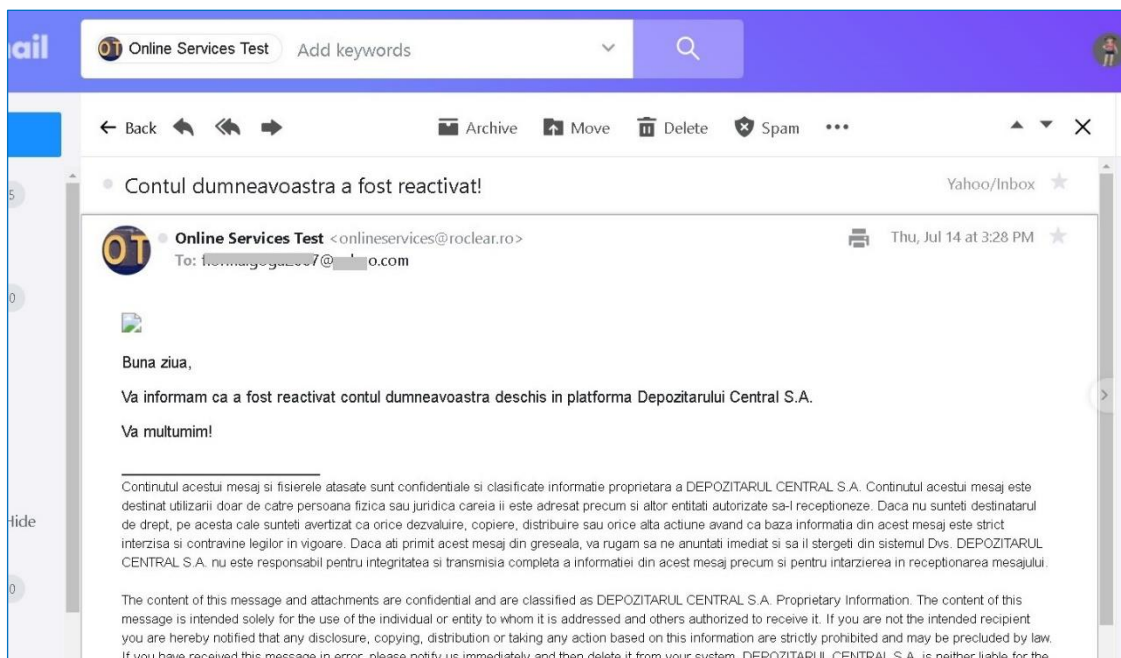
ail

OT Online Services Test Add keywords

← Back Archive Move Delete Spam •••

Contul dumneavoastra a fost reactivat!

Yahoo/Inbox

Online Services Test <onlineservices@roclear.ro>
To: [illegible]7@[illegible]o.com

Thu, Jul 14 at 3:28 PM

Buna ziua,

Va informam ca a fost reactivat contul dumneavoastra deschis in platforma Depozitarului Central S.A.

Va multumim!

Continutul acestui mesaj si fisierele atasate sunt confidentiale si clasificate informatie proprietara a DEPOZITARUL CENTRAL S.A. Continutul acestui mesaj este destinat utilizarii doar de catre persoana fizica sau juridica careia ii este adresat precum si altor entitati autorizate sa-l receptioneze. Daca nu sunteti destinatarul de drept, pe acesta cale sunteti avertizat ca orice dezvaluire, copiere, distribuire sau orice alta actiune avand ca baza informatia din acest mesaj este strict interzisa si contravine legilor in vigoare. Daca ati primit acest mesaj din greseala, va rugam sa ne anuntati imediat si sa il stergeti din sistemul Dvs. DEPOZITARUL CENTRAL S.A. nu este responsabil pentru integritatea si transmisia completa a informatiei din acest mesaj precum si pentru intarzierea in receptionarea mesajului.

The content of this message and attachments are confidential and are classified as DEPOZITARUL CENTRAL S.A. Proprietary Information. The content of this message is intended solely for the use of the individual or entity to whom it is addressed and others authorized to receive it. If you are not the intended recipient you are hereby notified that any disclosure, copying, distribution or taking any action based on this information are strictly prohibited and may be precluded by law. If you have received this message in error, please notify us immediately and then delete it from your system. DEPOZITARUL CENTRAL S.A. is neither liable for the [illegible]

Hide